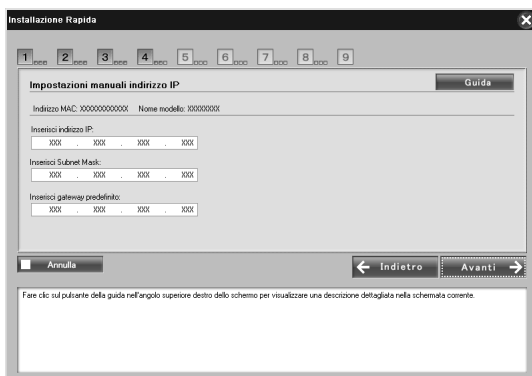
Installazione Rapida

1 2 3 4 5 6 7 8 9

Impostazioni manuali indirizzo IP

Guida

Indirizzo MAC: XXXXXXXXXXXX Nome modello: XXXXXXXX

Inserisci indirizzo IP:
XXX . XXX . XXX . XXX

Inserisci Subnet Mask:
XXX . XXX . XXX . XXX

Inserisci gateway predefinito:
XXX . XXX . XXX . XXX

Annulla

Indietro

Avanti

Fare clic sul pulsante della guida nell'angolo superiore destro dello schermo per visualizzare una descrizione dettagliata nella schermata corrente.